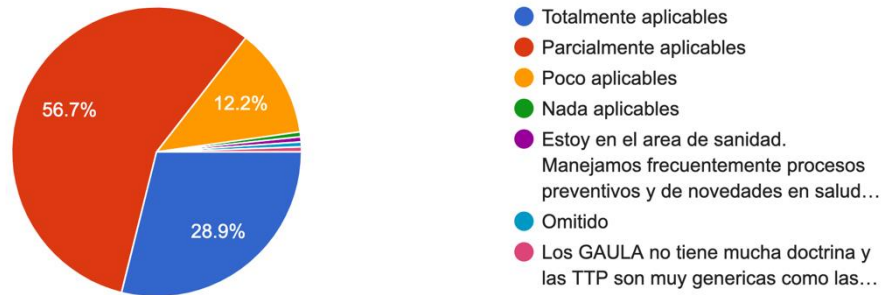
56.7%

12.2%

28.9%

Totalmente aplicables
Parcialmente aplicables
Poco aplicables
Nada aplicables
Estoy en el area de sanidad. Manejamos frecuentemente procesos preventivos y de novedades en salud…
Omitido
Los GAULA no tiene mucha doctrina y las TTP son muy genericas como las…